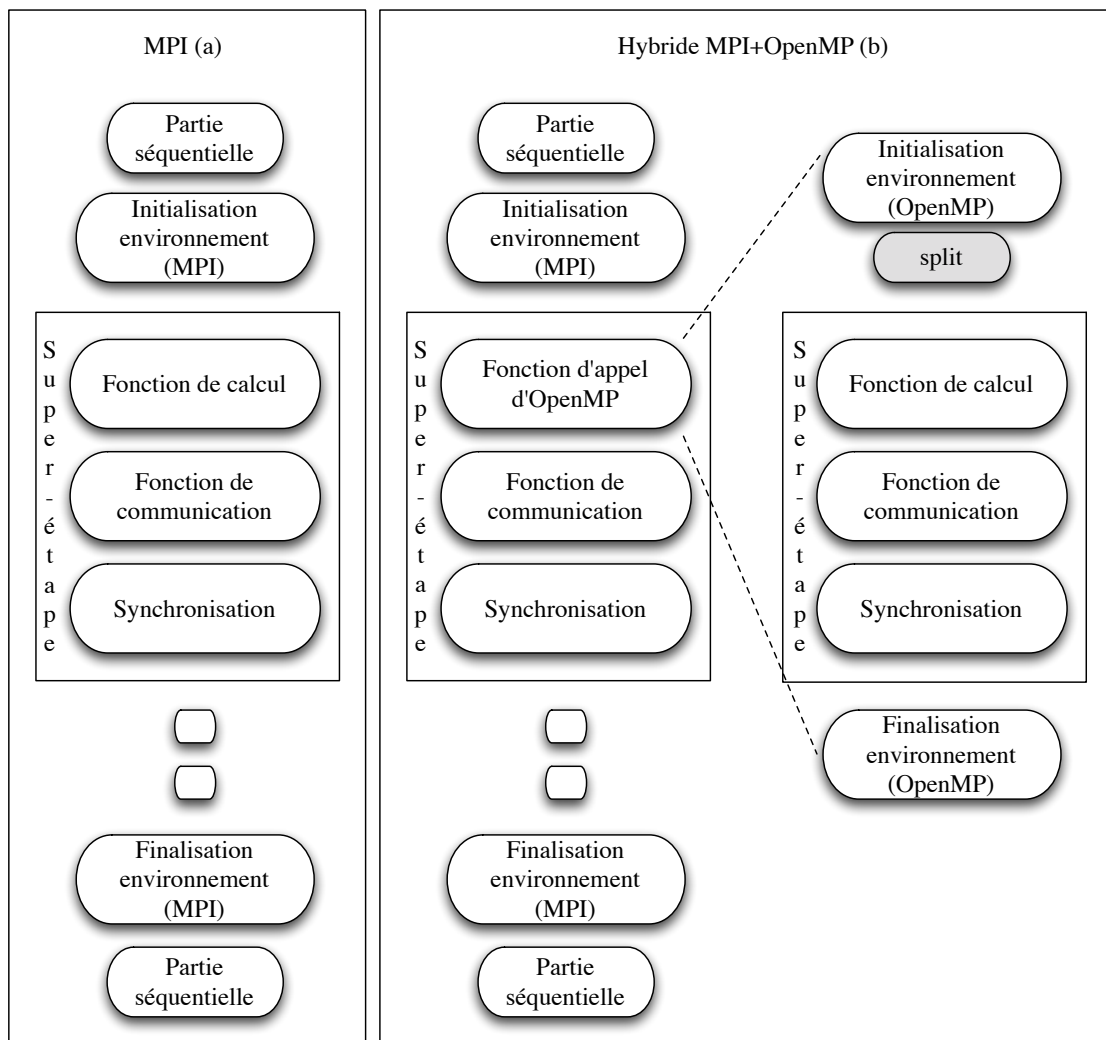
MPI (a)

Partie séquentielle

Initialisation environnement (MPI)

Super-étape

Fonction de calcul

Fonction de communication

Synchronisation

Finalisation environnement (MPI)

Partie séquentielle

Hybride MPI+OpenMP (b)

Partie séquentielle

Initialisation environnement (MPI)

Super-étape

Fonction d'appel d'OpenMP

Fonction de communication

Synchronisation

Finalisation environnement (MPI)

Partie séquentielle

Initialisation environnement (OpenMP)

split

Super-étape

Fonction de calcul

Fonction de communication

Synchronisation

Finalisation environnement (OpenMP)